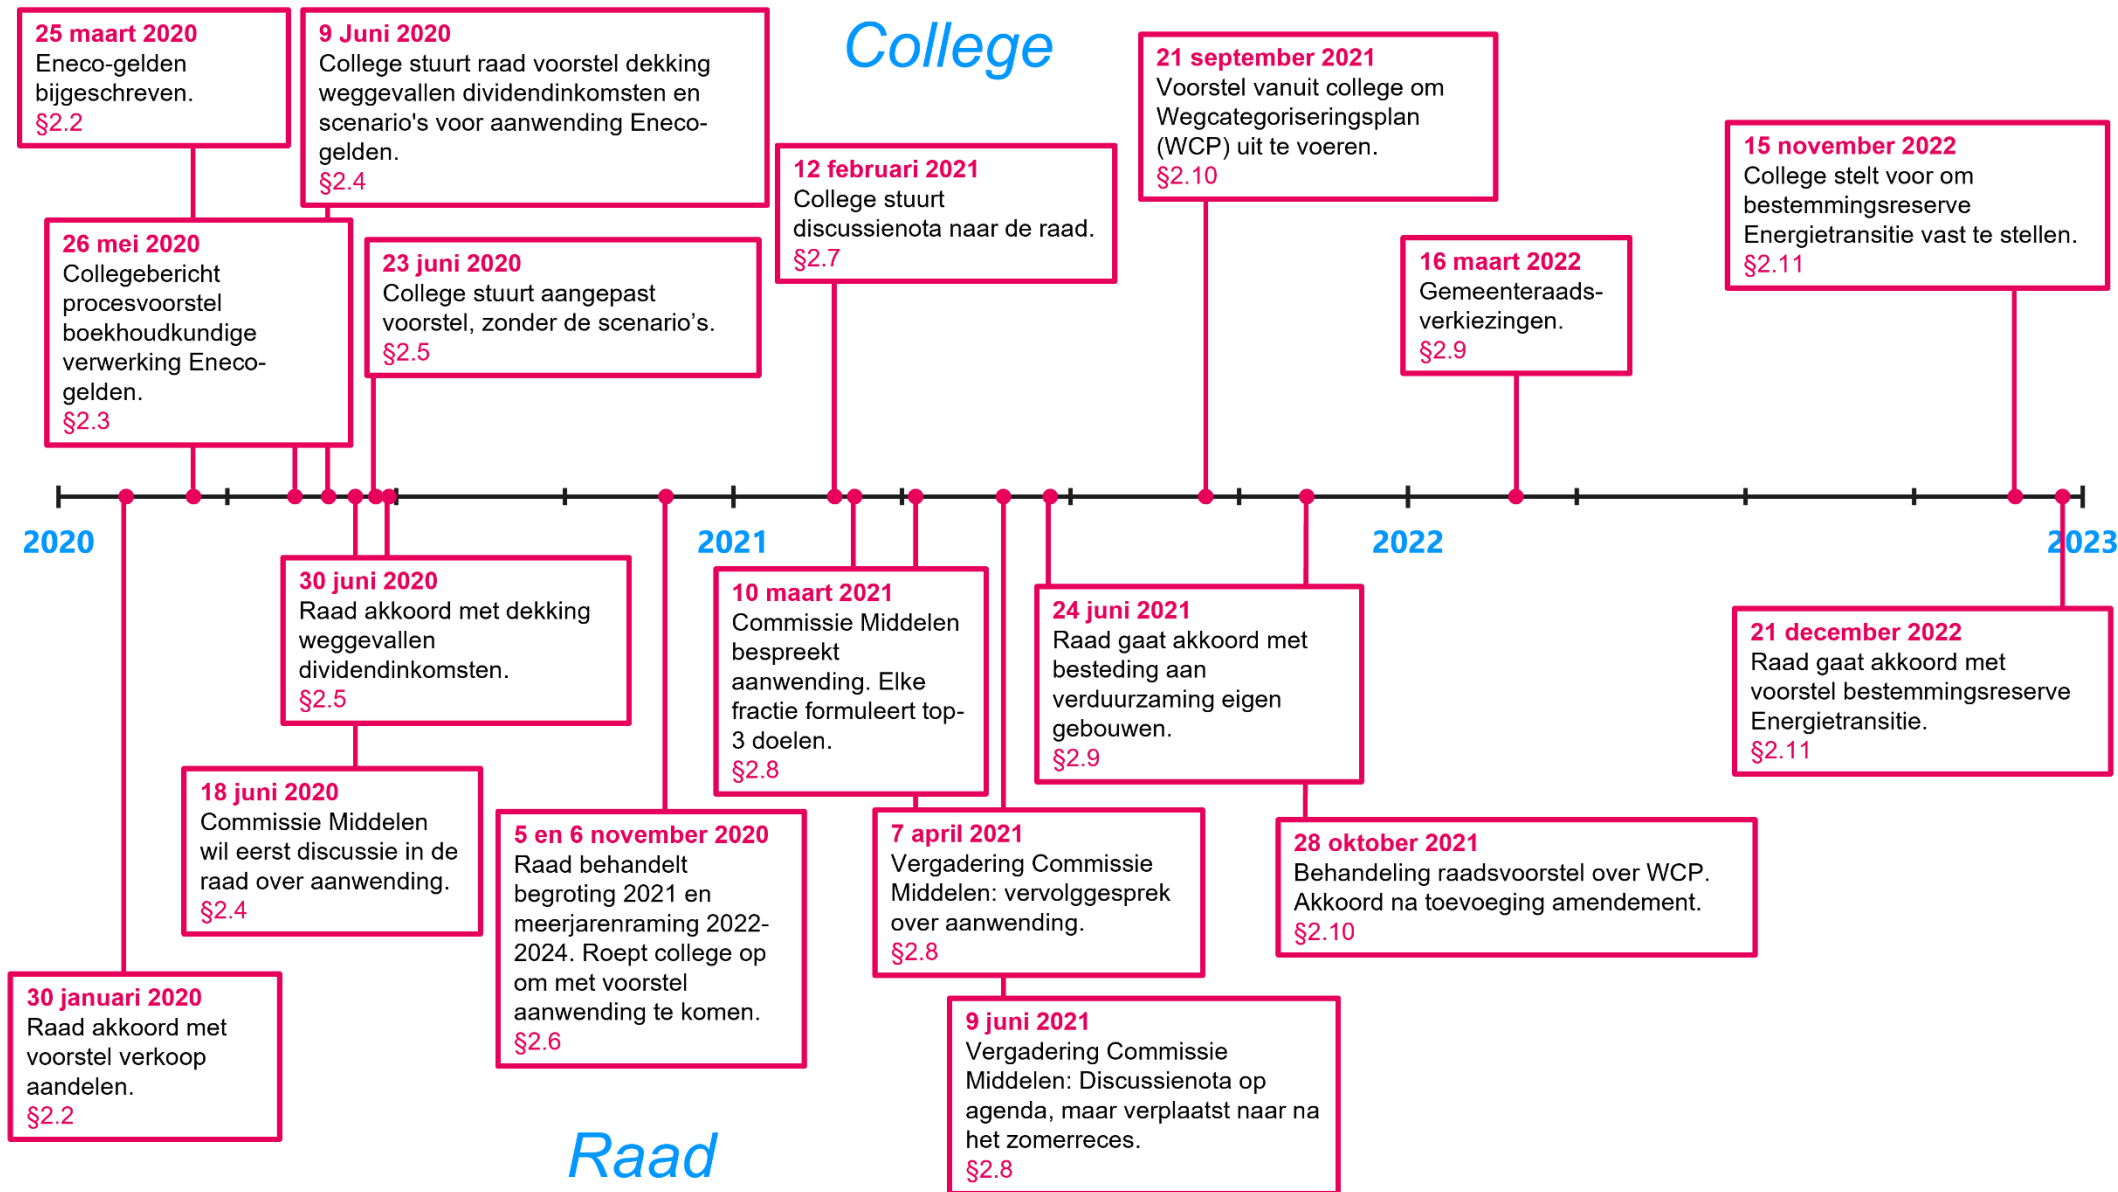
25 maart 2020
Eneco-gelden bijgeschreven.
§2.2

9 Juni 2020
College stuurt raad voorstel dekking weggevallen dividendinkomsten en scenario's voor aanwending Eneco-gelden.
§2.4

College

21 september 2021
Voorstel vanuit college om Wegcategoriseringsplan (WCP) uit te voeren.
§2.10

12 februari 2021
College stuurt discussienota naar de raad.
§2.7

15 november 2022
College stelt voor om bestemmingsreserve Energietransitie vast te stellen.
§2.11

26 mei 2020
Collegebericht procesvoorstel boekhoudkundige verwerking Eneco-gelden.
§2.3

23 juni 2020
College stuurt aangepast voorstel, zonder de scenario's.
§2.5

16 maart 2022
Gemeenteraads-verkiezingen.
§2.9

2020

2021

2022

2023

30 juni 2020
Raad akkoord met dekking weggevallen dividendinkomsten.
§2.5

10 maart 2021
Commissie Middelen bespreekt aanwending. Elke fractie formuleert top-3 doelen.
§2.8

24 juni 2021
Raad gaat akkoord met besteding aan verduurzaming eigen gebouwen.
§2.9

21 december 2022
Raad gaat akkoord met voorstel bestemmingsreserve Energietransitie.
§2.11

18 juni 2020
Commissie Middelen wil eerst discussie in de raad over aanwending.
§2.4

5 en 6 november 2020
Raad behandelt begroting 2021 en meerjarenraming 2022-2024. Roept college op om met voorstel aanwending te komen.
§2.6

7 april 2021
Vergadering Commissie Middelen: vervolggesprek over aanwending.
§2.8

28 oktober 2021
Behandeling raadsvoorstel over WCP. Akkoord na toevoeging amendement.
§2.10

30 januari 2020
Raad akkoord met voorstel verkoop aandelen.
§2.2

9 juni 2021
Vergadering Commissie Middelen: Discussienota op agenda, maar verplaatst naar na het zomerreces.
§2.8

Raad